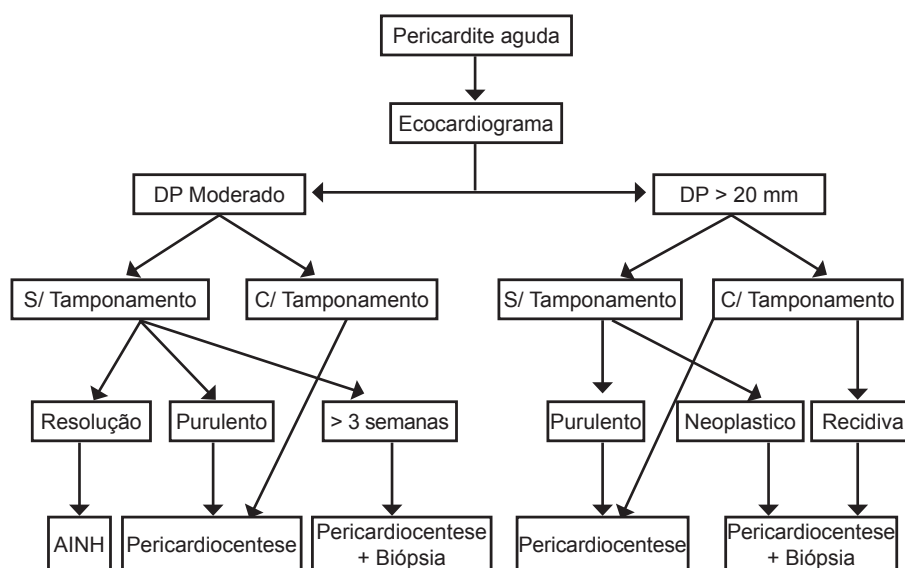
Pericardite aguda

Ecocardiograma

DP Moderado

DP > 20 mm

S/ Tamponamento

C/ Tamponamento

S/ Tamponamento

C/ Tamponamento

Resolução

Purulento

> 3 semanas

Purulento

Neoplastico

Recidiva

AINH

Pericardiocentese

Pericardiocentese + Biópsia

Pericardiocentese

Pericardiocentese + Biópsia